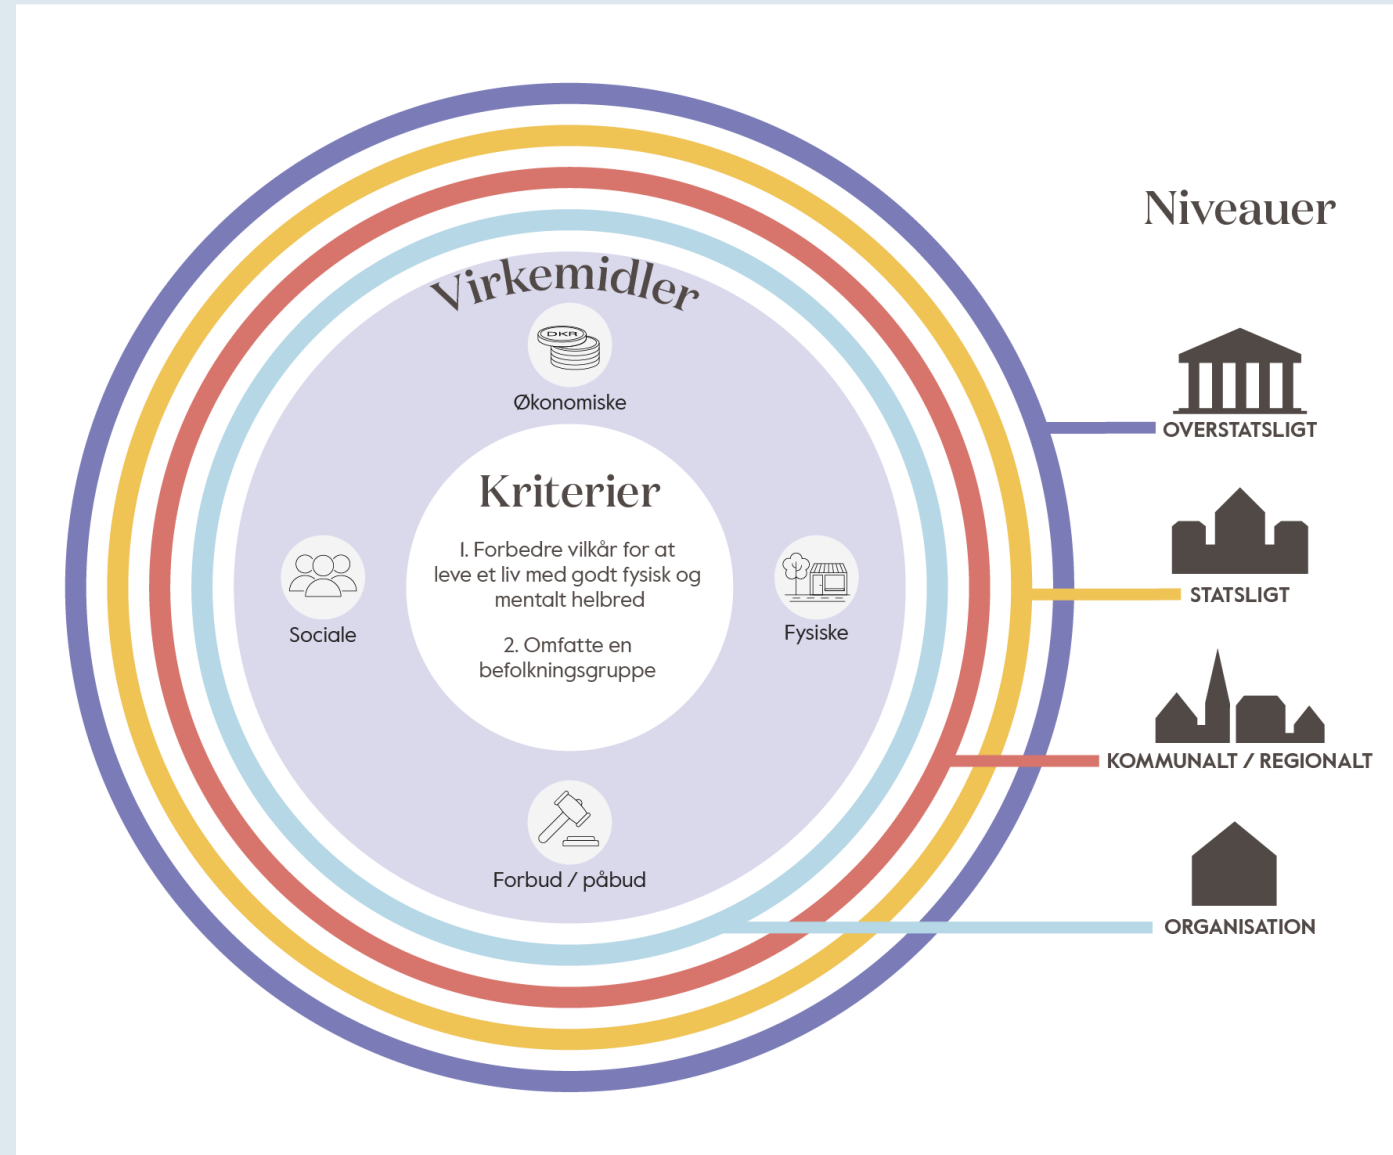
Niveauer

Virkemidler

DKR

Økonomiske

Kriterier

1. Forbedre vilkår for at leve et liv med godt fysisk og mentalt helbred

2. Omfatte en befolkningsgruppe

Sociale

Fysiske

Forbud / påbud

OVERSTATSLIGT

STATSLIGT

KOMMUNALT / REGIONALT

ORGANISATION